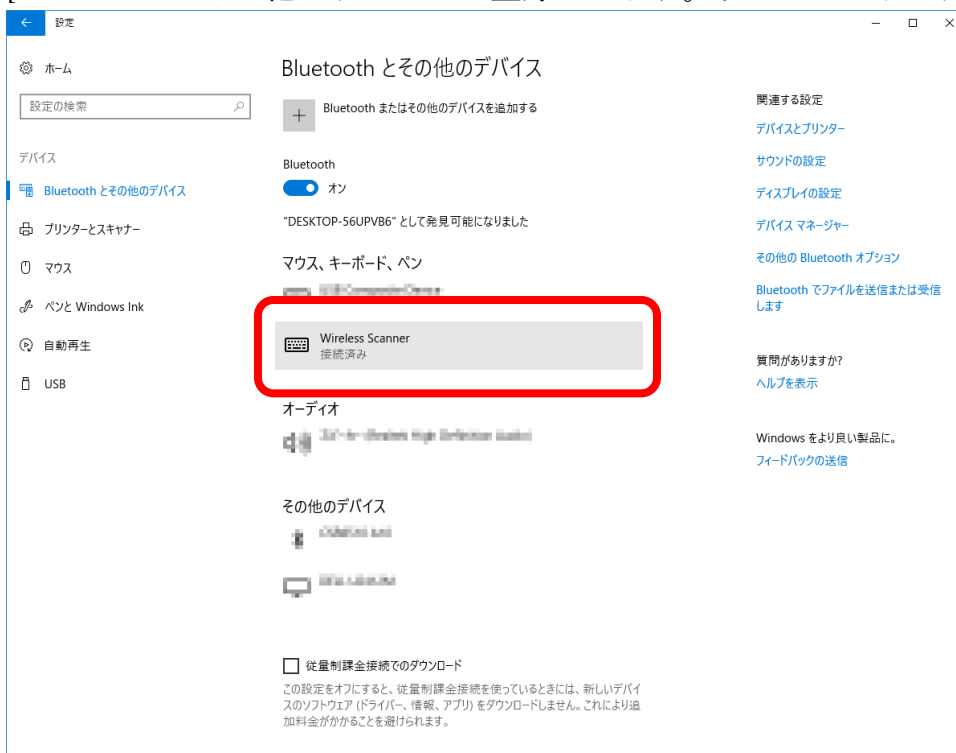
設定

ホーム

設定の検索

デバイス

Bluetooth とその他のデバイス

プリンターとスキャナー

マウス

ペンと Windows Ink

自動再生

USB

Bluetooth とその他のデバイス

Bluetooth またはその他のデバイスを追加する

Bluetooth

オン

"DESKTOP-56UPVB6" として発見可能になりました

マウス、キーボード、ペン

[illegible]

Wireless Scanner
接続済み

オーディオ

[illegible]

その他のデバイス

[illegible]

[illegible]

従量制課金接続でのダウンロード

この設定をオフにすると、従量制課金接続を使っているときには、新しいデバイスのソフトウェア (ドライバー、情報、アプリ) をダウンロードしません。これにより追加料金がかかることを避けられます。

関連する設定

デバイスとプリンター

サウンドの設定

ディスプレイの設定

デバイス マネージャー

その他の Bluetooth オプション

Bluetooth でファイルを送信または受信します

質問がありますか?

ヘルプを表示

Windows をより良い製品に。

フィードバックの送信